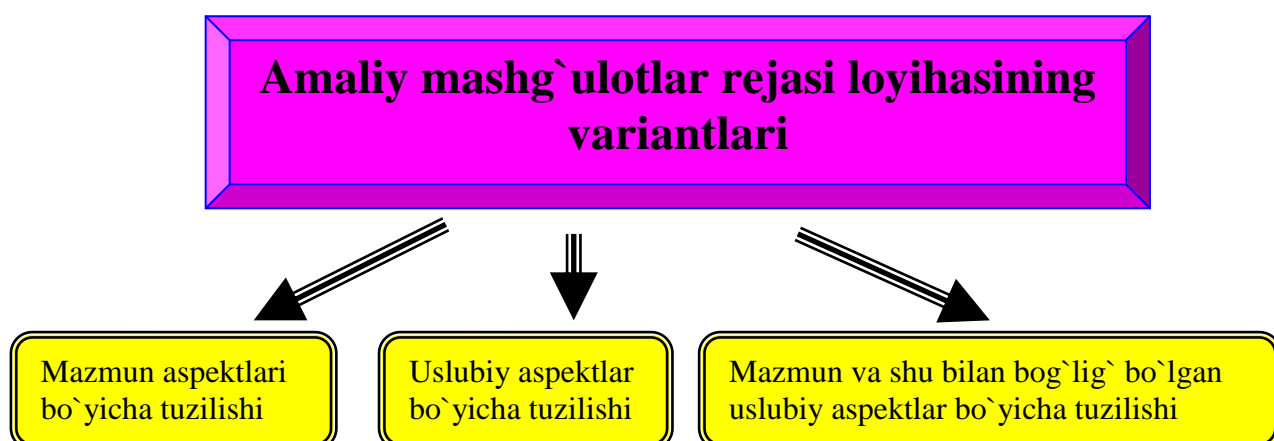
Amaliy mashg`ulotlar rejasi loyihasining variantlari

Mazmun aspektlari bo`yicha tuzilishi

Uslubiy aspektlar bo`yicha tuzilishi

Mazmun va shu bilan bog`lig` bo`lgan uslubiy aspektlar bo`yicha tuzilishi